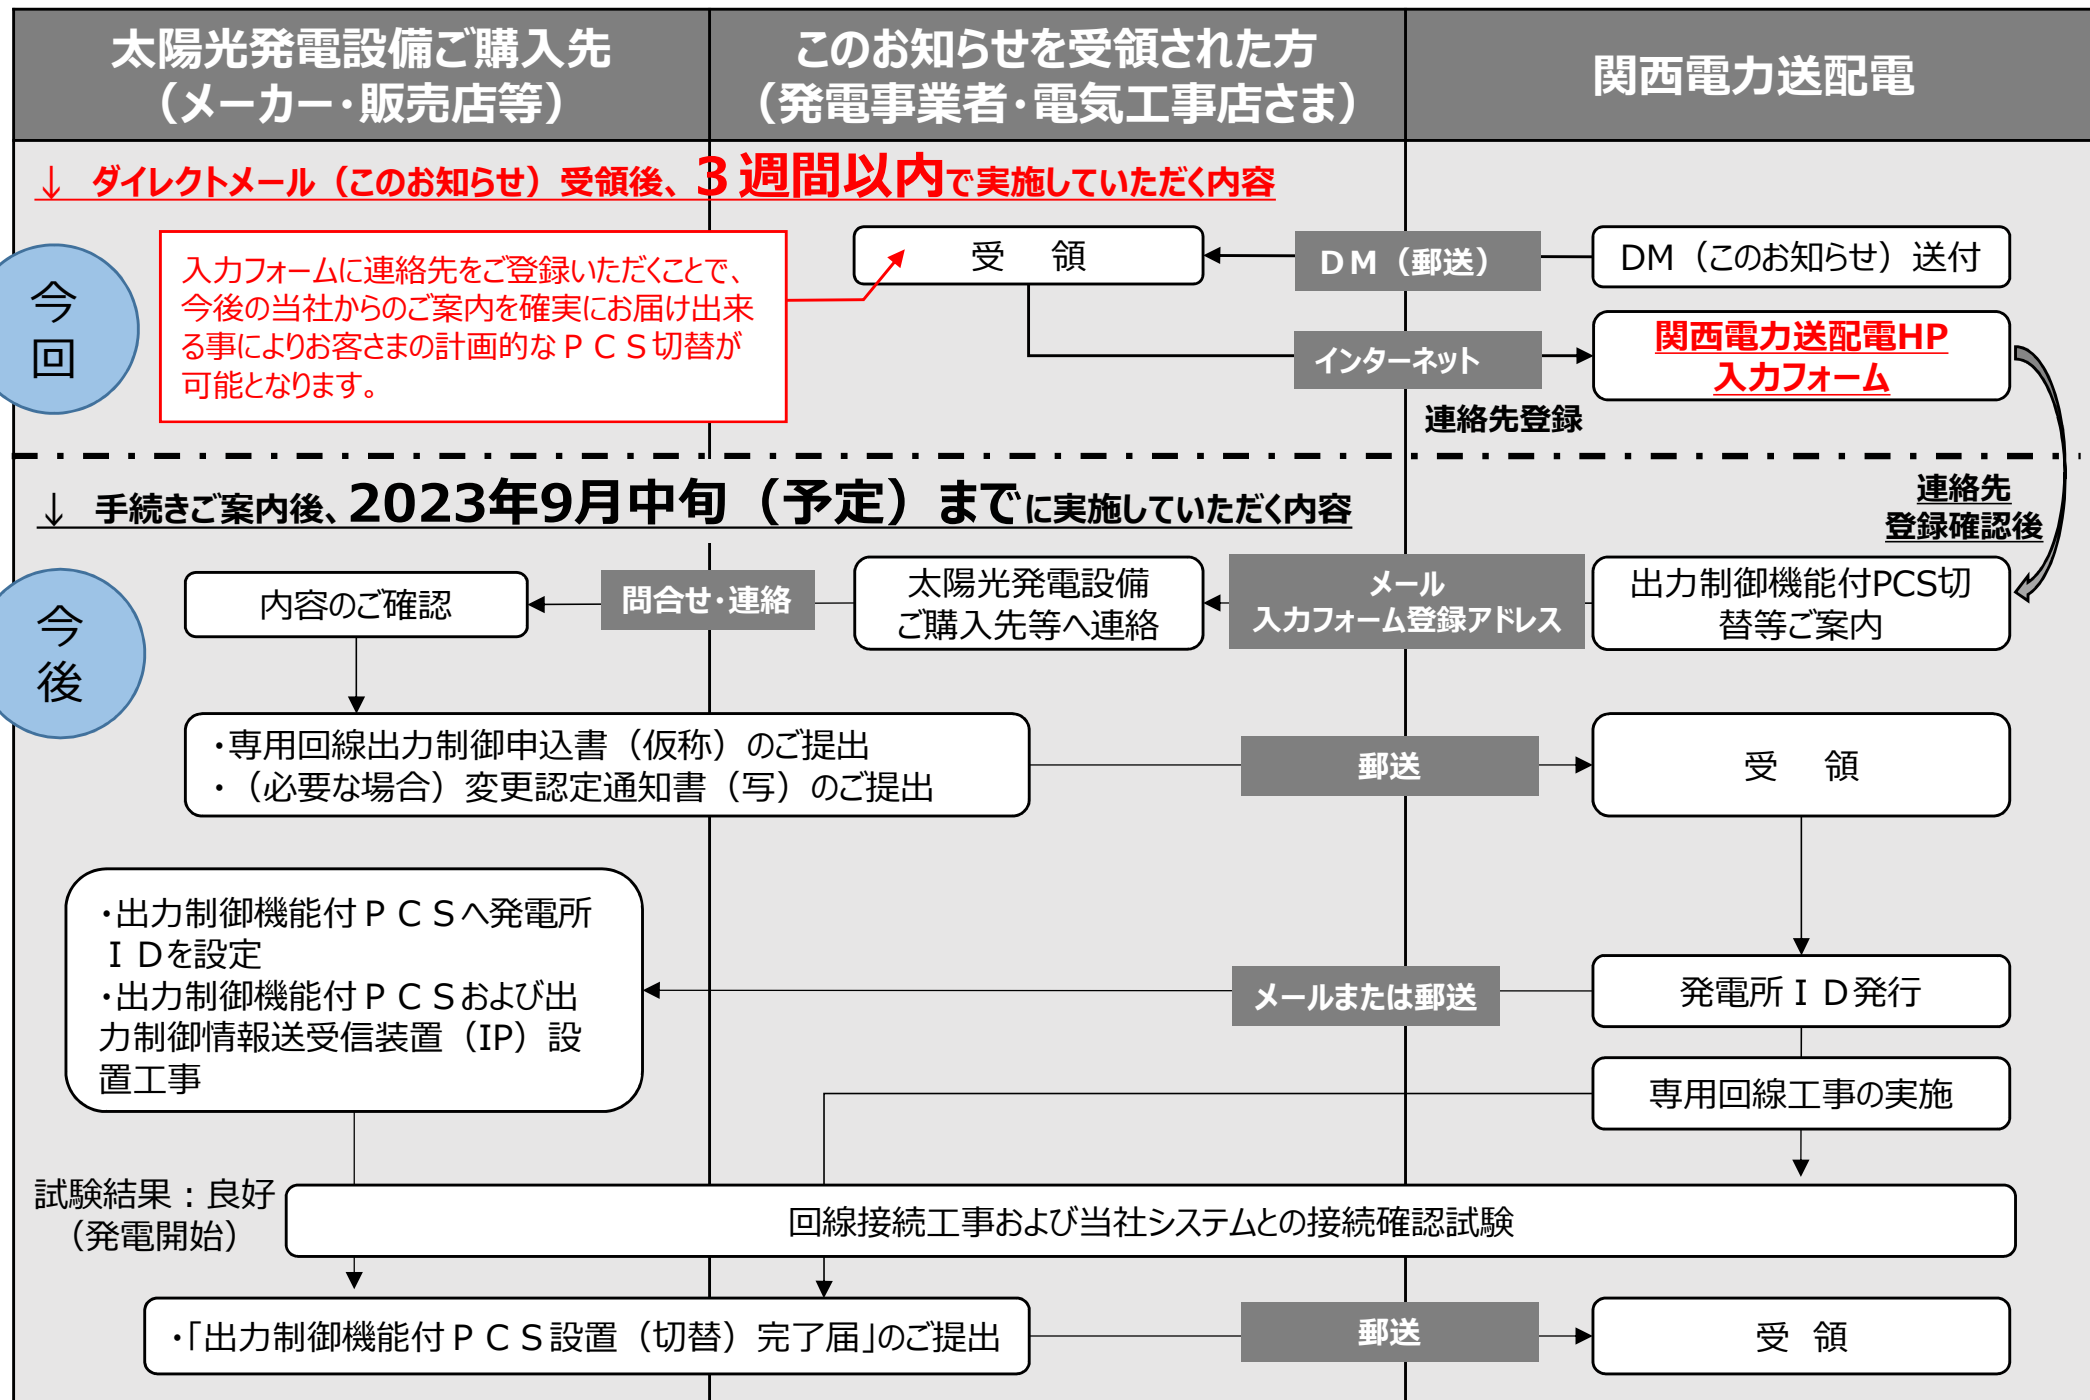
| 太陽光発電設備ご購入先（メーカー・販売店等） | このお知らせを受領された方（発電事業者・電気工事店さま） | 関西電力送配電 |
|---|---|---|

↓ ダイレクトメール（このお知らせ）受領後、３週間以内で実施していただく内容

今回

入力フォームに連絡先をご登録いただくことで、今後の当社からのご案内を確実にお届け出来る事によりお客さまの計画的なＰＣＳ切替が可能となります。

受　領

ＤＭ（郵送）

DM（このお知らせ）送付

インターネット

関西電力送配電HP 入力フォーム

連絡先登録

↓ 手続きご案内後、2023年9月中旬（予定）までに実施していただく内容

連絡先登録確認後

今後

内容のご確認

問合せ・連絡

太陽光発電設備ご購入先等へ連絡

メール 入力フォーム登録アドレス

出力制御機能付PCS切替等ご案内

・専用回線出力制御申込書（仮称）のご提出
・（必要な場合）変更認定通知書（写）のご提出

郵送

受　領

・出力制御機能付ＰＣＳへ発電所ＩＤを設定
・出力制御機能付ＰＣＳおよび出力制御情報送受信装置（IP）設置工事

メールまたは郵送

発電所ＩＤ発行

専用回線工事の実施

試験結果：良好（発電開始）

回線接続工事および当社システムとの接続確認試験

・「出力制御機能付ＰＣＳ設置（切替）完了届」のご提出

郵送

受　領